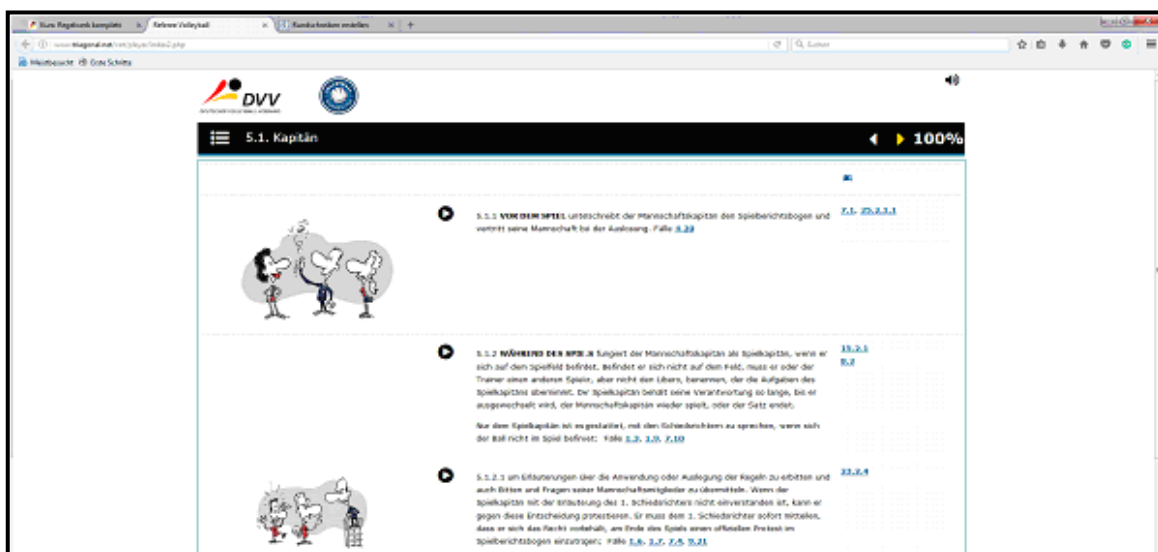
Kurs Regelwerk komplett × Referee Volleyball × Rundschreiben erstellen × +

www.niagonal.net/vm/player/index2.php

Suchen

Meistbesucht Erste Schritte

DVV

5.1. Kapitän

100%

5.1.1 VOR DEM SPIEL unterschreibt der Mannschaftskapitän den Spielberichtsbogen und vertritt seine Mannschaft bei der Auslosung. Fälle 5.23

7.1, 25.2.1.1

5.1.2 WÄHREND DES SPIELS fungiert der Mannschaftskapitän als Spielkapitän, wenn er sich auf dem Spielfeld befindet. Befindet er sich nicht auf dem Feld, muss er oder der Trainer einen anderen Spieler, aber nicht den Libero, benennen, der die Aufgaben des Spielkapitäns übernimmt. Der Spielkapitän behält seine Verantwortung so lange, bis er ausgewechselt wird, der Mannschaftskapitän wieder spielt, oder der Satz endet.

15.2.1
8.2

Nur dem Spielkapitän ist es gestattet, mit den Schiedsrichtern zu sprechen, wenn sich der Ball nicht im Spiel befindet: Fälle 1.2, 1.9, 7.10

5.1.2.1 um Erläuterungen über die Anwendung oder Auslegung der Regeln zu erbitten und auch Bitten und Fragen seiner Mannschaftsmitglieder zu übermitteln. Wenn der Spielkapitän mit der Erläuterung des 1. Schiedsrichters nicht einverstanden ist, kann er gegen diese Entscheidung protestieren. Er muss dem 1. Schiedsrichter sofort mitteilen, dass er sich das Recht vorbehält, am Ende des Spiels einen offiziellen Protest im Spielberichtsbogen einzutragen; Fälle 1.6, 1.7, 7.4, 9.21

23.2.4